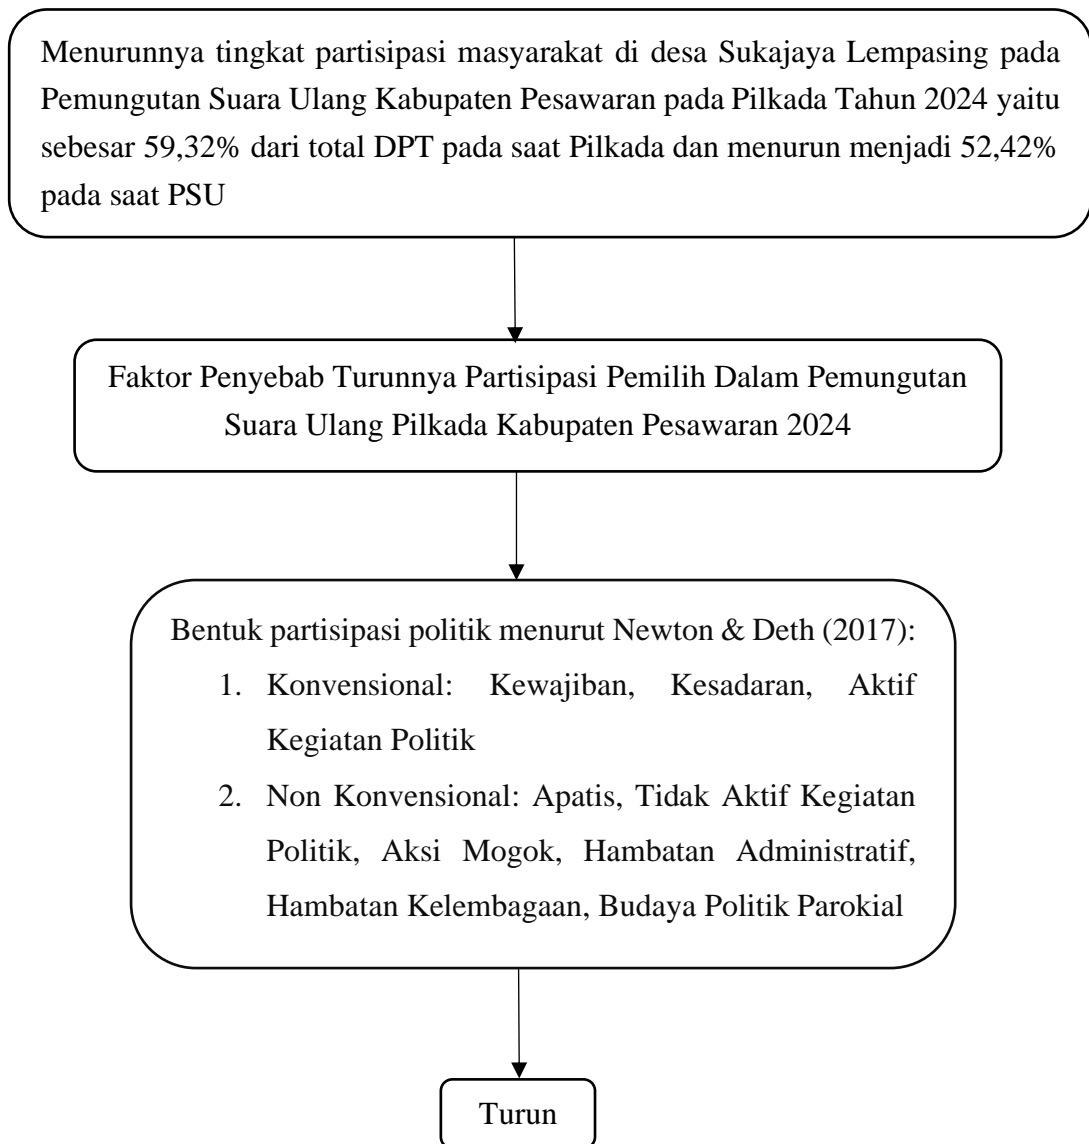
Menurunnya tingkat partisipasi masyarakat di desa Sukajaya Lempasing pada Pemungutan Suara Ulang Kabupaten Pesawaran pada Pilkada Tahun 2024 yaitu sebesar 59,32% dari total DPT pada saat Pilkada dan menurun menjadi 52,42% pada saat PSU

Faktor Penyebab Turunnya Partisipasi Pemilih Dalam Pemungutan Suara Ulang Pilkada Kabupaten Pesawaran 2024

Bentuk partisipasi politik menurut Newton & Deth (2017):
1. Konvensional: Kewajiban, Kesadaran, Aktif Kegiatan Politik
2. Non Konvensional: Apatis, Tidak Aktif Kegiatan Politik, Aksi Mogok, Hambatan Administratif, Hambatan Kelembagaan, Budaya Politik Parokial

Turun